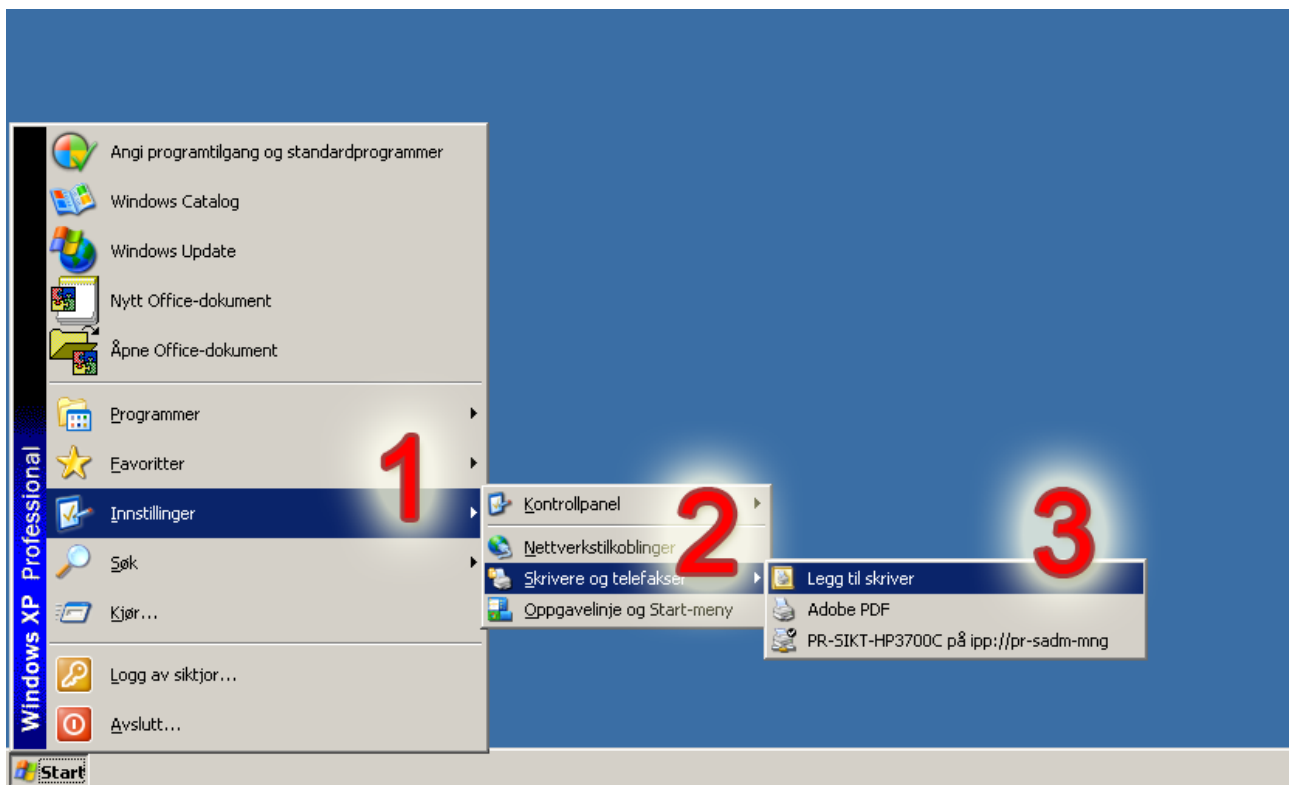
Angi programtilgang og standardprogrammer
Windows Catalog
Windows Update
Nytt Office-dokument
Åpne Office-dokument
Programmer
Favoritter
Innstillinger
Søk
Kjør...
Logg av siktjor...
Avslutt...

Windows XP Professional

1
Kontrollpanel
Nettverkstilkoblinger
Skrivere og telefakser
Oppgavelinje og Start-meny

2
Legg til skriver
Adobe PDF
PR-SIKT-HP3700C på ipp://pr-sadm-mng

3

Start